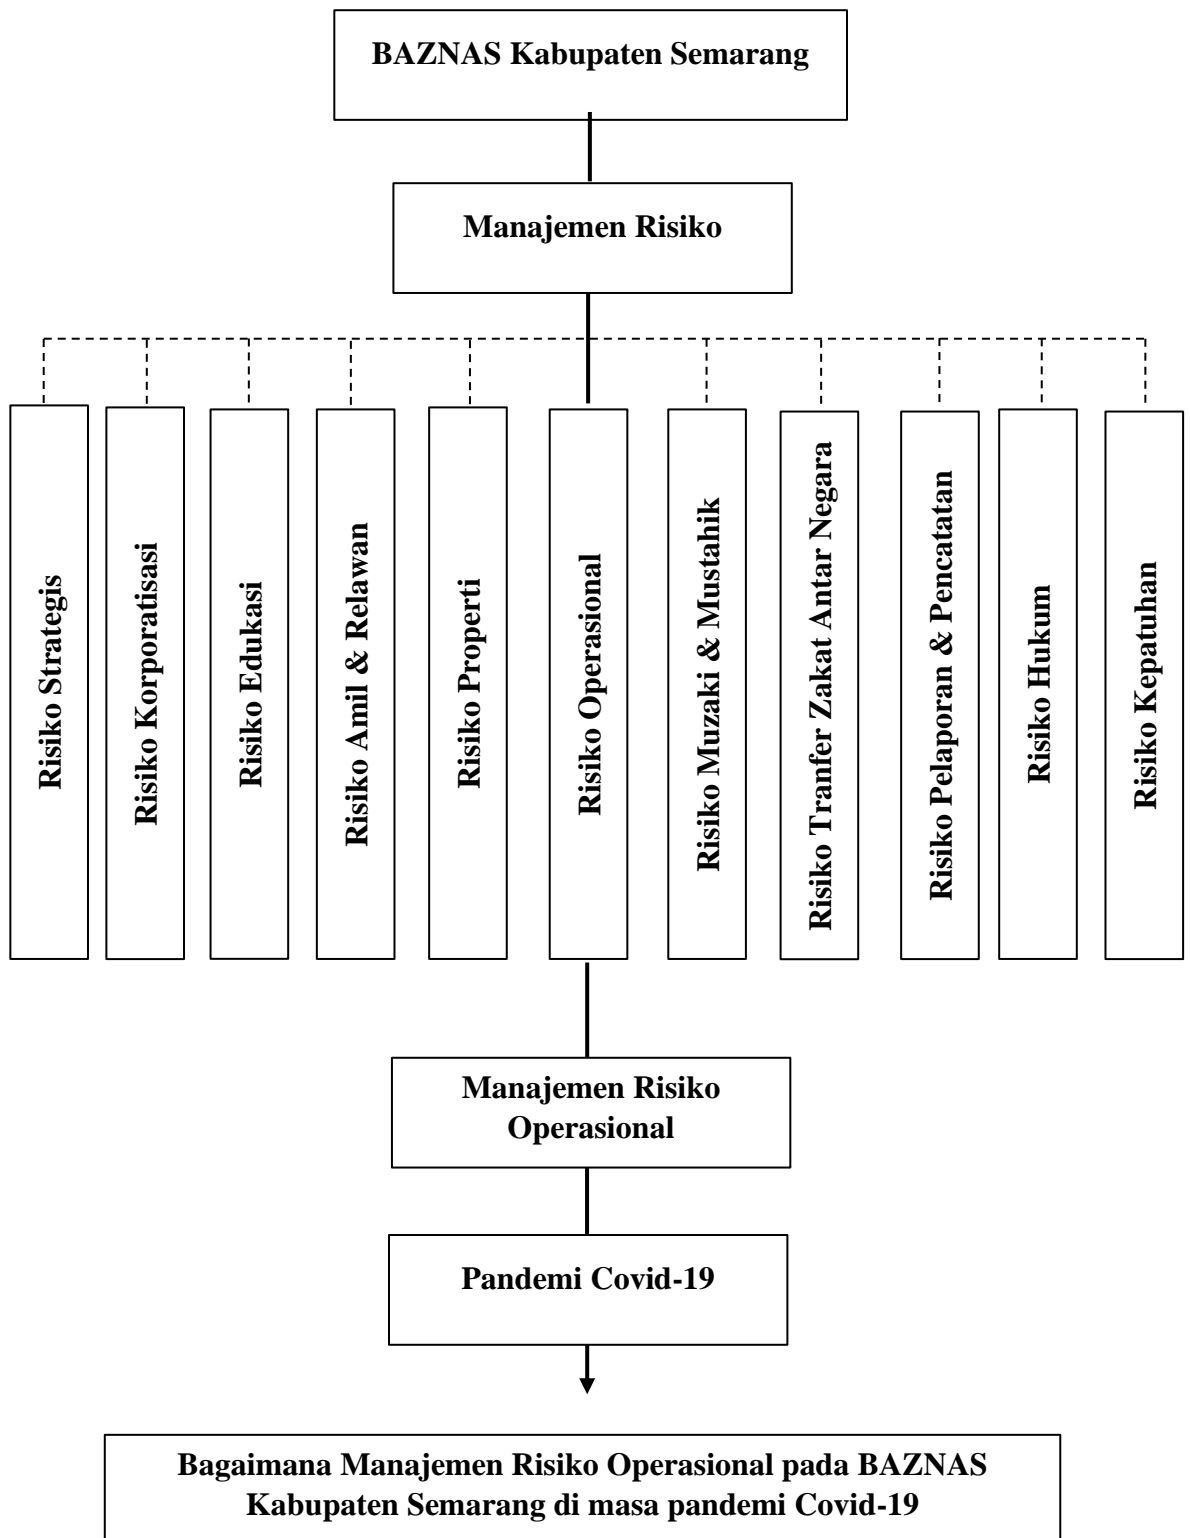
BAZNAS Kabupaten Semarang

Manajemen Risiko

Risiko Strategis

Risiko Korporatisasi

Risiko Edukasi

Risiko Amil & Relawan

Risiko Properti

Risiko Operasional

Risiko Muzaki & Mustahik

Risiko Tranfer Zakat Antar Negara

Risiko Pelaporan & Pencatatan

Risiko Hukum

Risiko Kepatuhan

Manajemen Risiko Operasional

Pandemi Covid-19

Bagaimana Manajemen Risiko Operasional pada BAZNAS Kabupaten Semarang di masa pandemi Covid-19